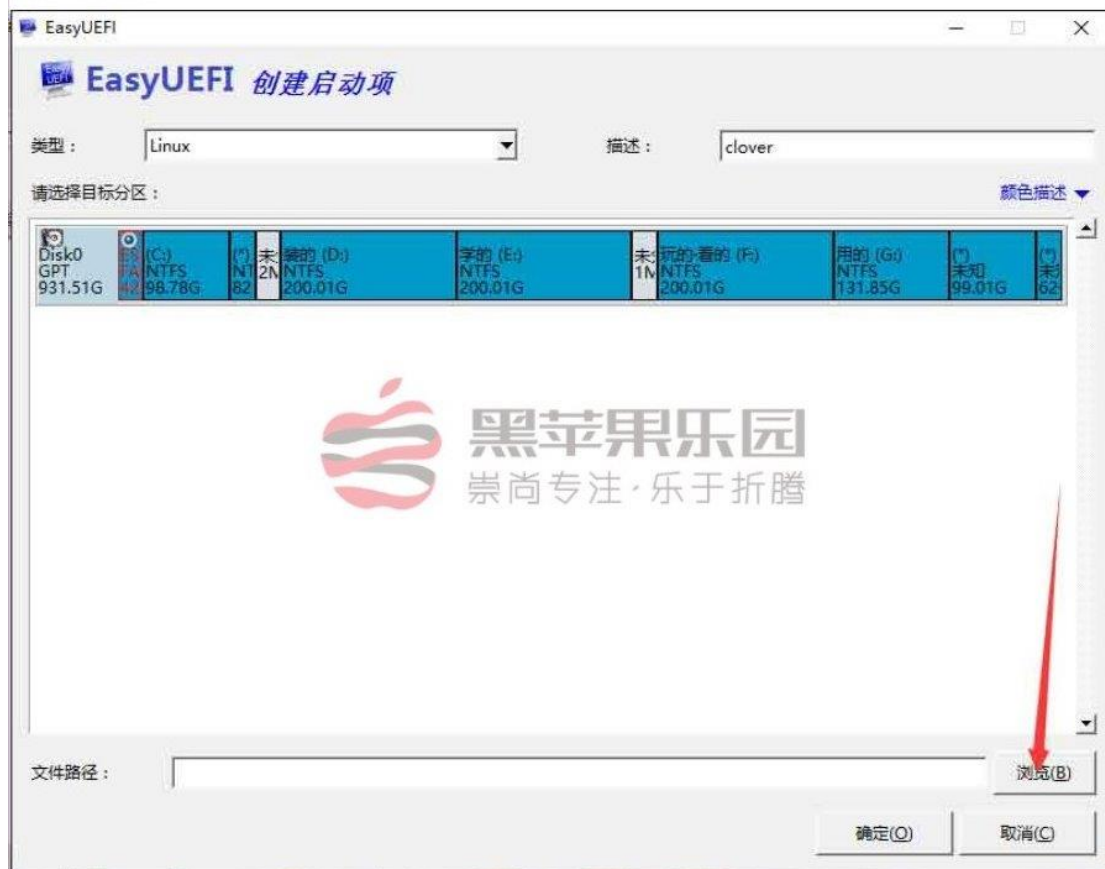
EasyUEFI

EasyUEFI 创建启动项

类型： Linux

描述： clover

请选择目标分区：

颜色描述

Disk0
GPT
931.51G

ES
FA
42

(C:)
NTFS
98.78G

(*)
NT
82

未
2M

装的 (D:)
NTFS
200.01G

学的 (E:)
NTFS
200.01G

未
1M

玩的-看的 (F:)
NTFS
200.01G

用的 (G:)
NTFS
131.85G

(*)
未知
99.01G

(*)
未
62

黑苹果乐园
崇尚专注·乐于折腾

文件路径：

浏览(B)

确定(O)

取消(C)